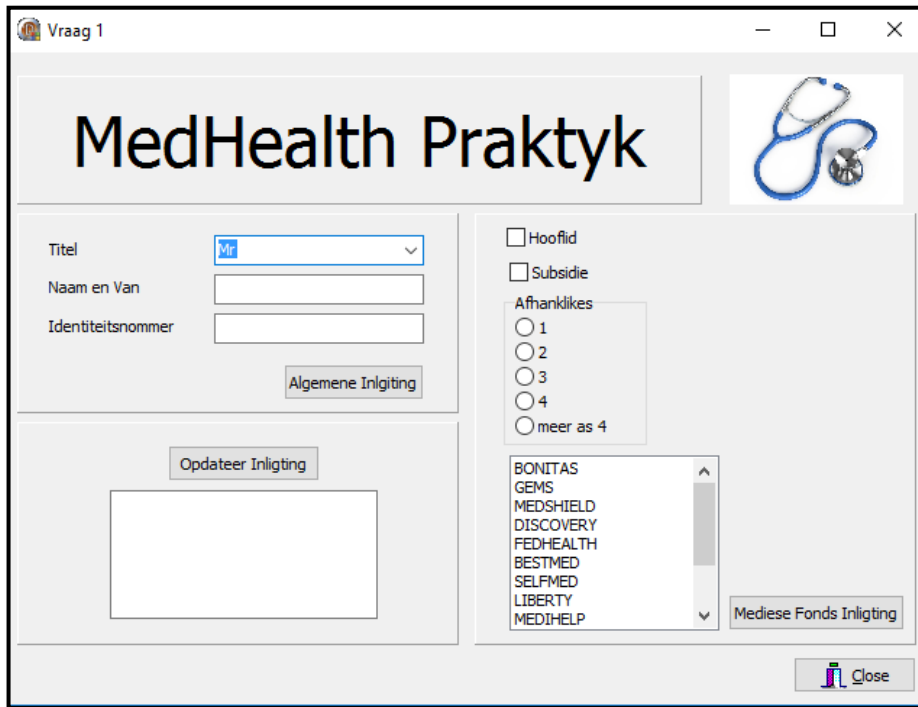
Vraag 1

MedHealth Praktyk

Titel
Mr
Naam en Van
Identiteitsnommer
Algemene Inligting

Opdateer Inligting

Hooflid
Subsidie
Afhanklikes
1
2
3
4
meer as 4

BONITAS
GEMS
MEDSHIELD
DISCOVERY
FEDHEALTH
BESTMED
SELFMED
LIBERTY
MEDIHELP

Mediese Fonds Inligting

Close